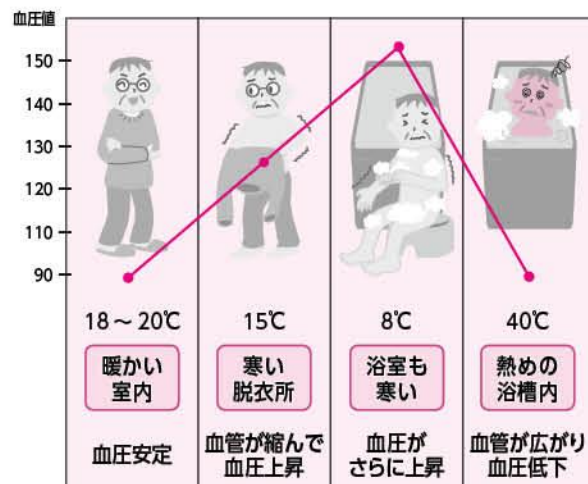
血圧値

150
140
130
120
110
90

| 18～20℃ | 15℃ | 8℃ | 40℃ |
|---|---|---|---|
| 暖かい室内 | 寒い脱衣所 | 浴室も寒い | 熱めの浴槽内 |
| 血圧安定 | 血管が縮んで血圧上昇 | 血圧がさらに上昇 | 血管が広がり血圧低下 |